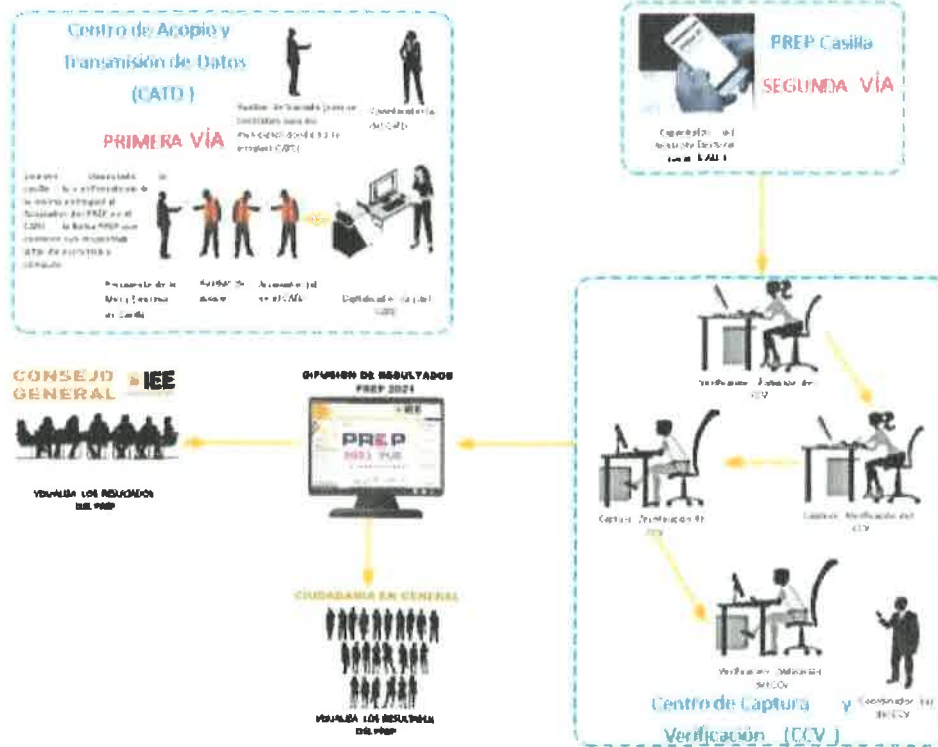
Centro de Acopio y Transmisión de Datos (CATD)

PRIMERA VÍA

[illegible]

Coordinador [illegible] del CATD

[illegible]

Presidente de la Mesa Directiva de Casilla

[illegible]

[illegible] del CATD

Digitalizador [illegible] CATD

PREP Casilla

SEGUNDA VÍA

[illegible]

DIFUSION DE RESULTADOS PREP 2021

PREP

CONSEJO GENERAL IEE

VISUALIZA LOS RESULTADOS DEL PREP

CIUDADANIA EN GENERAL

VISUALIZA LOS RESULTADOS DEL PREP

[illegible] CCV

Captura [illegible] CCV

Captura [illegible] CCV

Verificador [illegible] CCV

Coordinador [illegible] CCV

Centro de Captura y Verificación (CCV)